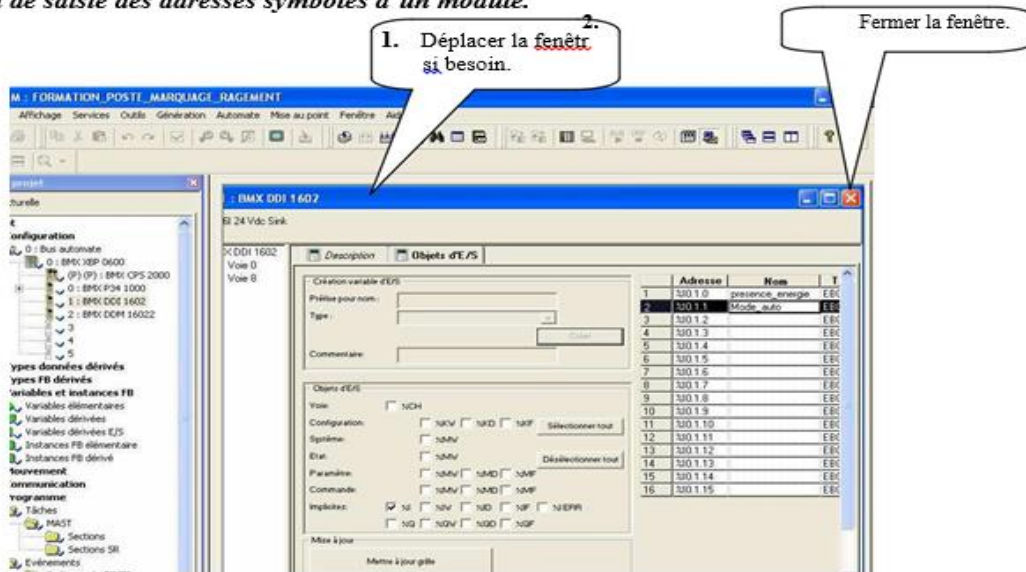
de saisie des adresses symboles d'un module.

2.

1. Déplacer la fenêtr si besoin.

Fermer la fenêtre.

M : FORMATION_POSTE_MARQUAGE_RAGEMENT

Affichage Services Outils Génération Automate Mise au point Fenêtre

projet

cturelle

Configuration
0 : Bus automate
0 : BMX XBP 0600
(P) (P) : BMX CPS 2000
0 : BMX P34 1000
1 : BMX DDI 1602
2 : BMX DDM 16022
3
4
5
Types données dérivés
Types FB dérivés
Variables et instances FB
Variables élémentaires
Variables dérivées
Variables dérivées E/S
Instances FB élémentaire
Instances FB dérivé
Mouvement
Communication
Programme
Tâches
MAST
Sections
Sections SR
Evénements

: BMX DDI 1602

DI 24 Vdc Sink

X DDI 1602
Voie 0
Voie 8

Description | Objets d'E/S

Création variable d'E/S
Préfixe pour nom :
Type :
Créer
Commentaire :

Objets d'E/S
Voie: %CH
Configuration: %KW %KD %KF Sélectionner tout
Système: %MW
Etat: %MW Désélectionner tout
Paramètre: %MW %MD %MF
Commande: %MW %MD %MF
Implicites: %I %IW %ID %IF %IERR %Q %QW %QD %QF

Mise à jour
Mettre à jour grille

| | Adresse | Nom | T |
|---|---|---|---|
| 1 | %I0.1.0 | presence_energie | EB |
| 2 | %I0.1.1 | Mode_auto | EB |
| 3 | %I0.1.2 | | EB |
| 4 | %I0.1.3 | | EB |
| 5 | %I0.1.4 | | EB |
| 6 | %I0.1.5 | | EB |
| 7 | %I0.1.6 | | EB |
| 8 | %I0.1.7 | | EB |
| 9 | %I0.1.8 | | EB |
| 10 | %I0.1.9 | | EB |
| 11 | %I0.1.10 | | EB |
| 12 | %I0.1.11 | | EB |
| 13 | %I0.1.12 | | EB |
| 14 | %I0.1.13 | | EB |
| 15 | %I0.1.14 | | EB |
| 16 | %I0.1.15 | | EB |